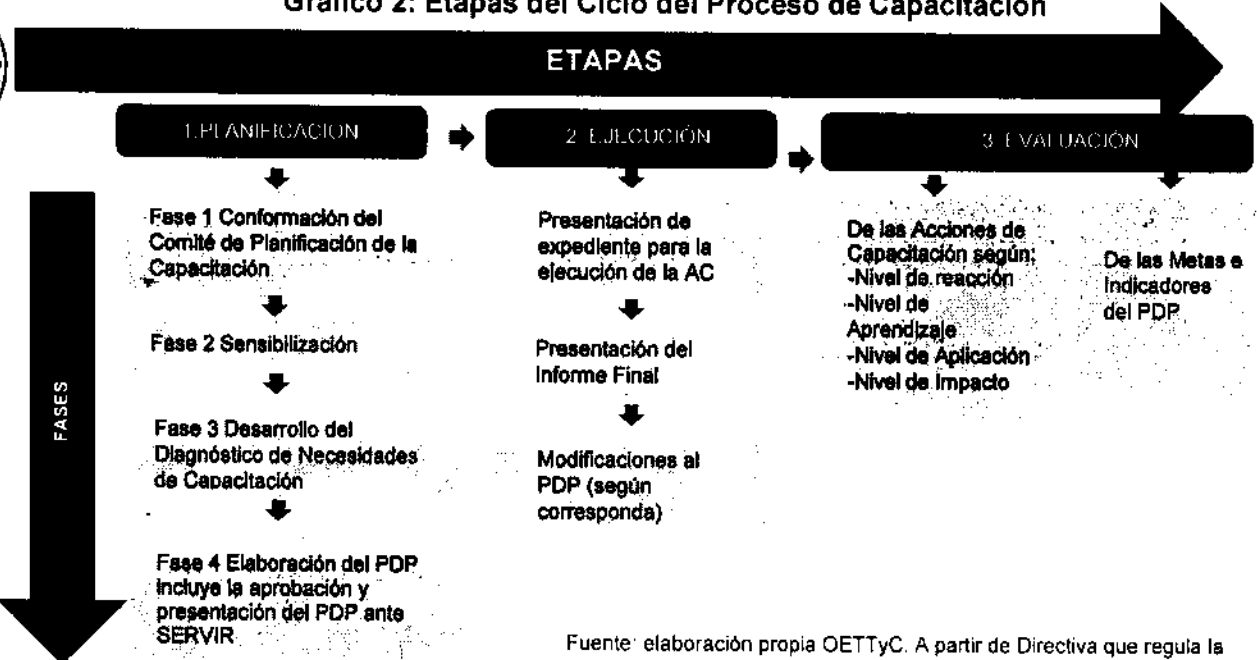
Gráfico 2: Etapas del Ciclo del Proceso de Capacitación

ETAPAS

1.PLANIFICACIÓN

2. EJECUCIÓN

3. EVALUACIÓN

FASES

Fase 1 Conformación del Comité de Planificación de la Capacitación

Fase 2 Sensibilización

Fase 3 Desarrollo del Diagnóstico de Necesidades de Capacitación

Fase 4 Elaboración del PDP incluye la aprobación y presentación del PDP ante SERVIR

Presentación de expediente para la ejecución de la AC

Presentación del Informe Final

Modificaciones al PDP (según corresponda)

De las Acciones de Capacitación según:
-Nivel de reacción
-Nivel de Aprendizaje
-Nivel de Aplicación
-Nivel de Impacto

De las Metas e Indicadores del PDP

Fuente: elaboración propia OETTyC. A partir de Directiva que regula la